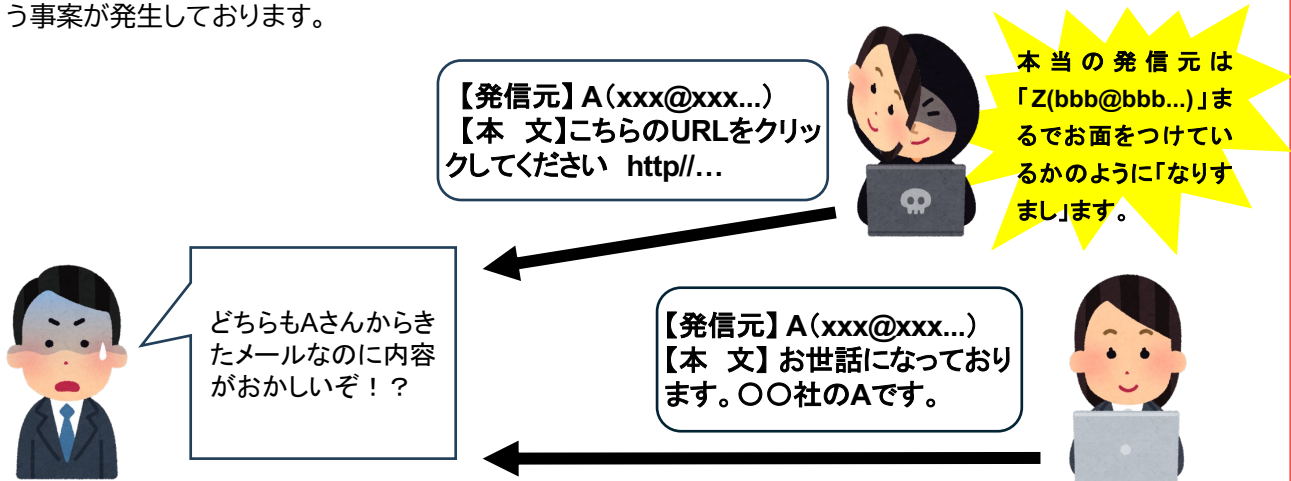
う事案が発生しております。

【発信元】A（xxx@xxx...）
【本　文】こちらのURLをクリックしてください　http//…

本当の発信元は「Z(bbb@bbb...)」まるでお面をつけているかのように「なりすまし」ます。

どちらもAさんからきたメールなのに内容がおかしいぞ！？

【発信元】A（xxx@xxx...）
【本　文】お世話になっております。〇〇社のAです。